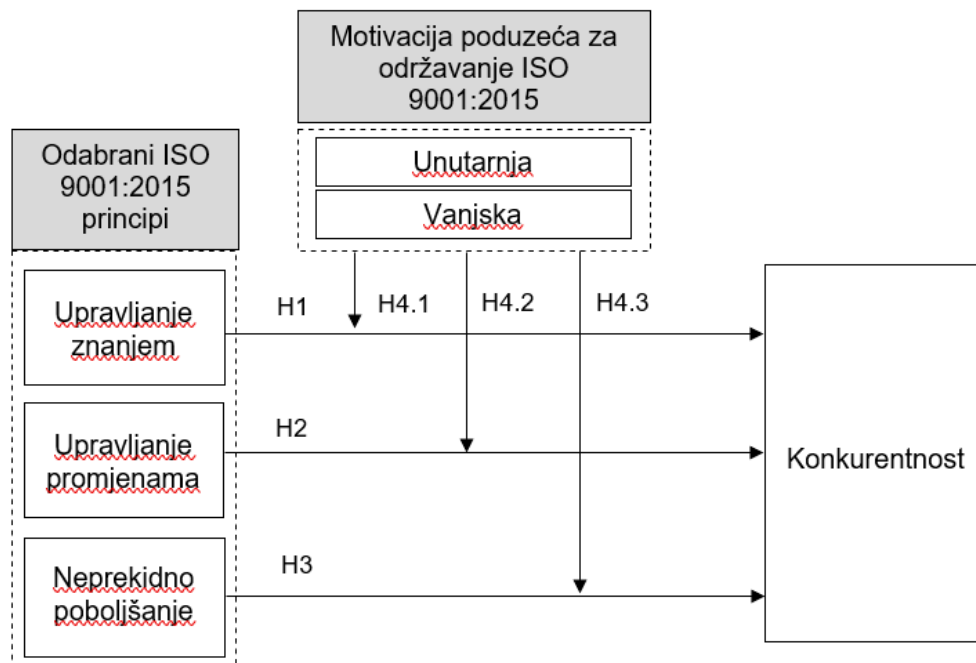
Motivacija poduzeća za održavanje ISO 9001:2015

Unutarnja

Vanjska

Odabrani ISO 9001:2015 principi

Upravljanje znanjem

Upravljanje promjenama

Neprekidno poboljšanje

H1

H4.1

H4.2

H4.3

H2

H3

Konkurentnost